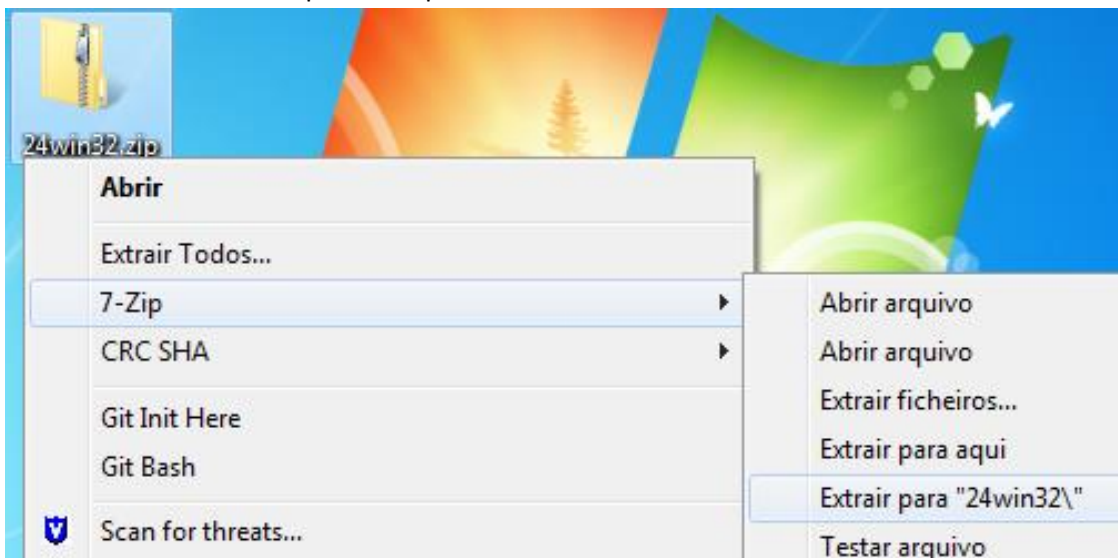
24win32.zip

Abrir

Extrair Todos...

7-Zip

CRC SHA

Git Init Here

Git Bash

Scan for threats...

Abrir arquivo

Abrir arquivo

Extrair ficheiros...

Extrair para aqui

Extrair para "24win32\"

Testar arquivo